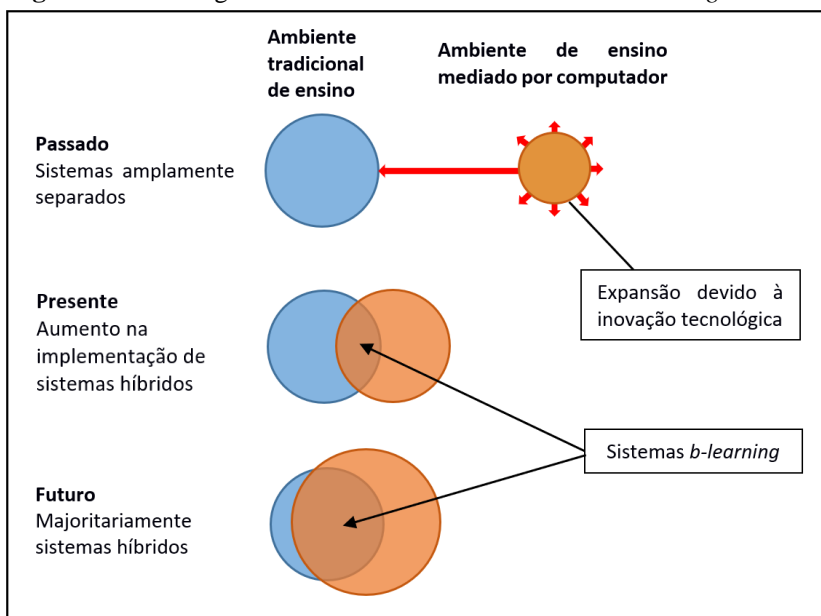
Ambiente tradicional de ensino

Ambiente de ensino mediado por computador

Passado
Sistemas amplamente separados

Expansão devido à inovação tecnológica

Presente
Aumento na implementação de sistemas híbridos

Sistemas b-learning

Futuro
Majoritariamente sistemas híbridos